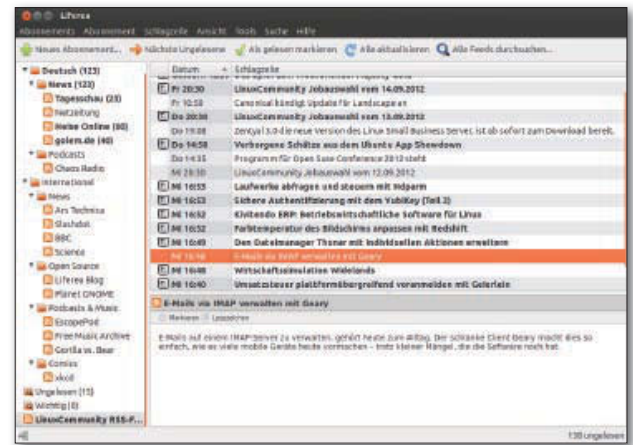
Liferea

Abonnements Abonnement Schlagzeile Ansicht Tools Suche Hilfe

Neues Abonnement... Nächste Ungelesene Als gelesen markieren Alle aktualisieren Alle Feeds durchsuchen...

Deutsch (123)
News (123)
Tagesschau (23)
Netzeitung
Heise Online (60)
golem.de (40)
Podcasts
Chaos Radio
International
News
Ars Technica
Slashdot
BBC
Science
Open Source
Liferea Blog
Planet GNOME
Podcasts & Music
EscapePod
Free Music Archive
Gorilla vs. Bear
Comics
xkcd
Ungelesen (15)
Wichtig (8)
LinuxCommunity RSS-F...

| Datum | Schlagzeile |
|---|---|
| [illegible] | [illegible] |
| Fr 20:30 | LinuxCommunity Jobauswahl vom 14.09.2012 |
| Fr 10:58 | Canonical kündigt Update für Landscape an |
| Do 20:30 | LinuxCommunity Jobauswahl vom 13.09.2012 |
| Do 19:08 | Zentyal 3.0 die neue Version des Linux Small Business Server, ist ab sofort zum Download bereit. |
| Do 14:58 | Verborgene Schätze aus dem Ubuntu App Showdown |
| Do 14:35 | Programm für Open Suse Conference 2012 steht |
| Mi 20:30 | LinuxCommunity Jobauswahl vom 12.09.2012 |
| Mi 16:55 | Laufwerke abfragen und steuern mit Hdparm |
| Mi 16:53 | Sichere Authentifizierung mit dem YubiKey (Teil 2) |
| Mi 16:52 | Kivitendo ERP: Betriebswirtschaftliche Software für Linux |
| Mi 16:52 | Farbtemperatur des Bildschirms anpassen mit Redshift |
| Mi 16:49 | Den Dateimanager Thunar mit individuellen Aktionen erweitern |
| Mi 16:48 | E-Mails via IMAP verwalten mit Geary |
| Mi 16:48 | Wirtschaftssimulation Widelands |
| Mi 16:47 | Umsetzbarer plattformübergreifend veranmelden mit Gelerlein |

E-Mails via IMAP verwalten mit Geary

Merkmal Lesezeichen

E-Mails auf einem IMAP-Server zu verwalten, gehört heute zum Alltag. Der schlanke Client Geary macht dies so einfach, wie es viele mobile Geräte heute vormachen – trotz kleiner Mängel, die die Software noch hat.

138 ungelesen